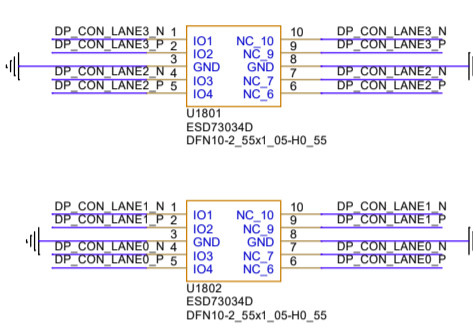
DP_CON_LANE3_N 1
DP_CON_LANE3_P 2
3
DP_CON_LANE2_N 4
DP_CON_LANE2_P 5
IO1
IO2
GND
IO3
IO4
NC_10
NC_9
GND
NC_7
NC_6
10
9
8
7
6
DP_CON_LANE3_N
DP_CON_LANE3_P
DP_CON_LANE2_N
DP_CON_LANE2_P
U1801
ESD73034D
DFN10-2_55x1_05-H0_55

DP_CON_LANE1_N 1
DP_CON_LANE1_P 2
3
DP_CON_LANE0_N 4
DP_CON_LANE0_P 5
IO1
IO2
GND
IO3
IO4
NC_10
NC_9
GND
NC_7
NC_6
10
9
8
7
6
DP_CON_LANE1_N
DP_CON_LANE1_P
DP_CON_LANE0_N
DP_CON_LANE0_P
U1802
ESD73034D
DFN10-2_55x1_05-H0_55